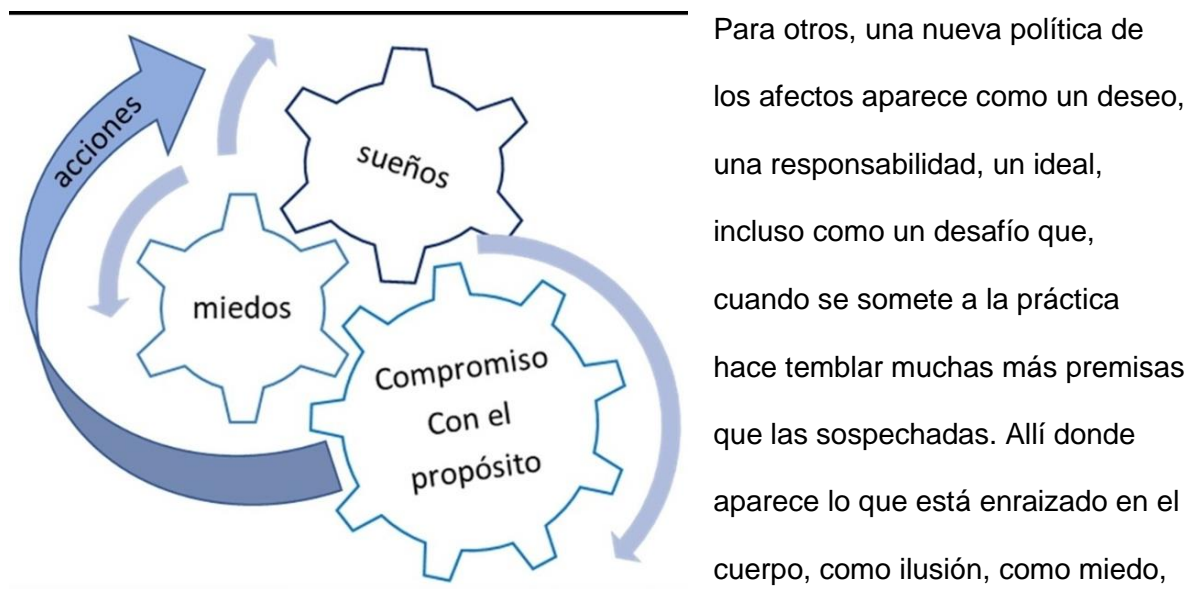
acciones

sueños

miedos

Compromiso Con el propósito

Para otros, una nueva política de los afectos aparece como un deseo, una responsabilidad, un ideal, incluso como un desafío que, cuando se somete a la práctica hace temblar muchas más premisas que las sospechadas. Allí donde aparece lo que está enraizado en el cuerpo, como ilusión, como miedo,